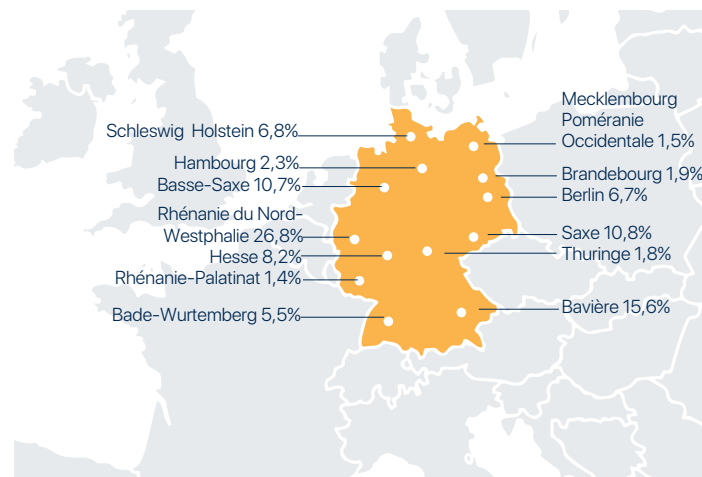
Schleswig Holstein 6,8%
Hambourg 2,3%
Basse-Saxe 10,7%
Rhénanie du Nord-Westphalie 26,8%
Hesse 8,2%
Rhénanie-Palatinat 1,4%
Bade-Wurtemberg 5,5%

Mecklembourg Poméranie Occidentale 1,5%
Brandebourg 1,9%
Berlin 6,7%
Saxe 10,8%
Thuringe 1,8%
Bavière 15,6%